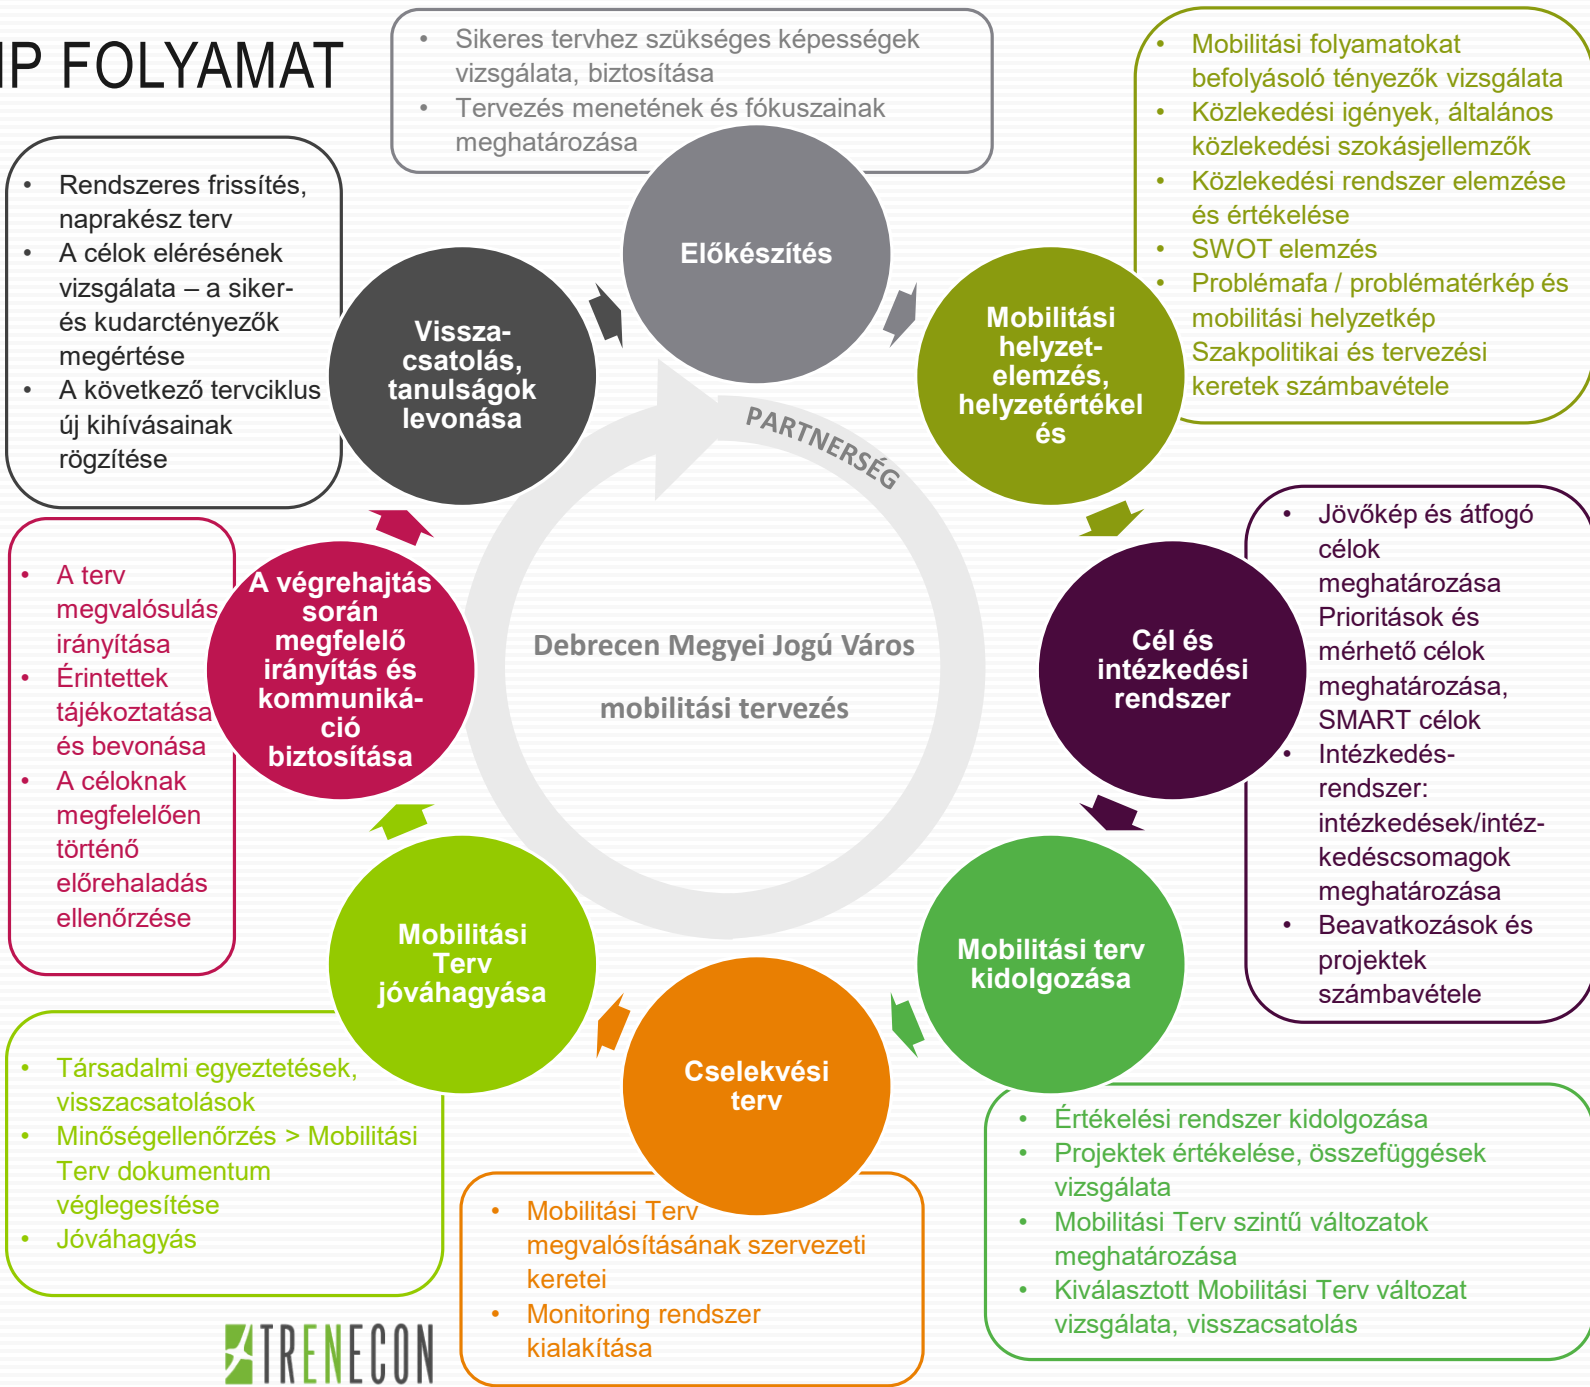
IP FOLYAMAT

• Sikeres tervhez szükséges képességek vizsgálata, biztosítása
• Tervezés menetének és fókuszainak meghatározása

• Mobilitási folyamatokat befolyásoló tényezők vizsgálata
• Közlekedési igények, általános közlekedési szokásjellemzők
• Közlekedési rendszer elemzése és értékelése
• SWOT elemzés
• Problémafa / problématérkép és mobilitási helyzetkép Szakpolitikai és tervezési keretek számbavétele

• Rendszeres frissítés, naprakész terv
• A célok elérésének vizsgálata – a siker- és kudarctényezők megértése
• A következő tervciklus új kihívásainak rögzítése

Előkészítés

Vissza-csatolás, tanulságok levonása

Mobilitási helyzet-elemzés, helyzetértékel és

PARTNERSÉG

Debrecen Megyei Jogú Város

mobilitási tervezés

• Jövőkép és átfogó célok meghatározása Prioritások és mérhető célok meghatározása, SMART célok
• Intézkedés-rendszer: intézkedések/intézkedéscsomagok meghatározása
• Beavatkozások és projektek számbavétele

• A terv megvalósulás irányítása
• Érintettek tájékoztatása és bevonása
• A céloknak megfelelően történő előrehaladás ellenőrzése

A végrehajtás során megfelelő irányítás és kommuniká-ció biztosítása

Cél és intézkedési rendszer

Mobilitási Terv jóváhagyása

Mobilitási terv kidolgozása

Cselekvési terv

• Társadalmi egyeztetések, visszacsatolások
• Minőségellenőrzés > Mobilitási Terv dokumentum véglegesítése
• Jóváhagyás

• Mobilitási Terv megvalósításának szervezeti keretei
• Monitoring rendszer kialakítása

• Értékelési rendszer kidolgozása
• Projektek értékelése, összefüggések vizsgálata
• Mobilitási Terv szintű változatok meghatározása
• Kiválasztott Mobilitási Terv változat vizsgálata, visszacsatolás

TRENECON